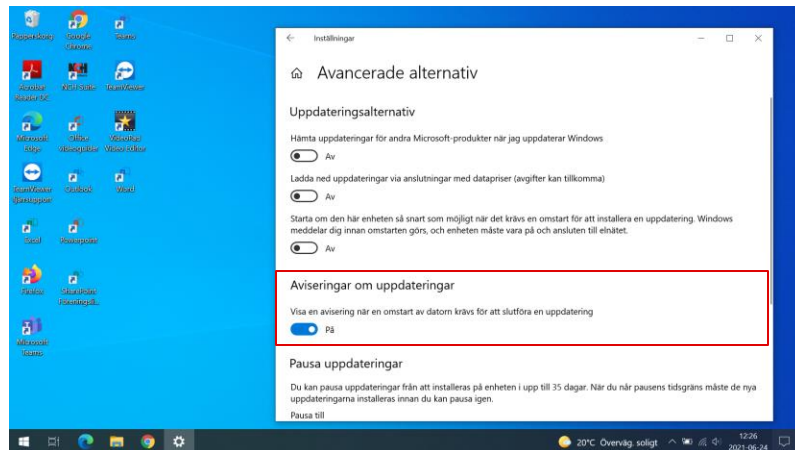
Papperskorg
Google Chrome
Teams
Acrobat Reader DC
WCH Stiftelse
TeamViewer
Microsoft Edge
Office Videoguider
VideoPad Video editor
TeamViewer Fjärrsupport
Outlook
Word
Excel
Powerpoint
Firefox
SharePoint Föreningsli...
Microsoft Teams

Inställningar

Avancerade alternativ

Uppdateringsalternativ

Hämta uppdateringar för andra Microsoft-produkter när jag uppdaterar Windows

Av

Ladda ned uppdateringar via anslutningar med datapriser (avgifter kan tillkomma)

Av

Starta om den här enheten så snart som möjligt när det krävs en omstart för att installera en uppdatering. Windows meddelar dig innan omstarten görs, och enheten måste vara på och ansluten till elnätet.

Av

Aviseringar om uppdateringar

Visa en avisering när en omstart av datorn krävs för att slutföra en uppdatering

På

Pausa uppdateringar

Du kan pausa uppdateringar från att installeras på enheten i upp till 35 dagar. När du når pausens tidsgräns måste de nya uppdateringarna installeras innan du kan pausa igen.

Pausa till

20°C Överväg. soligt
12:26
2021-06-24